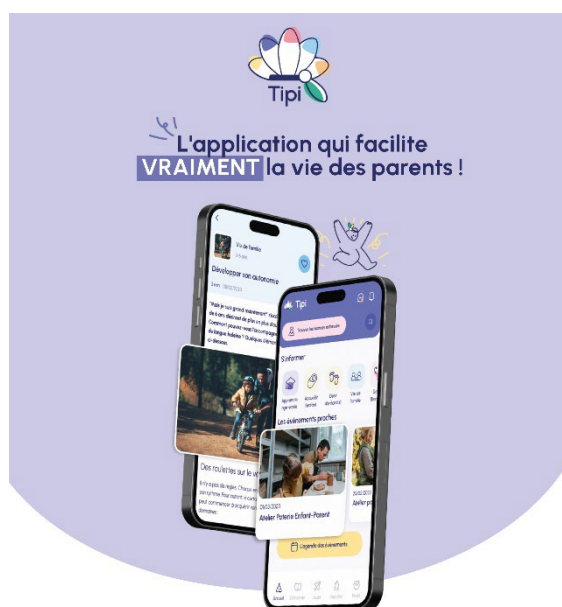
Tipi

L'application qui facilite VRAIMENT la vie des parents !

Vie de famille

Développer son autonomie

"Mais je suis grand maintenant" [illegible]

Des roulettes sur le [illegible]

Tipi

Trouver les bonnes adresses

S'informer

Les évènements proches

Atelier Poterie Enfant-Parent

L'agenda des évènements